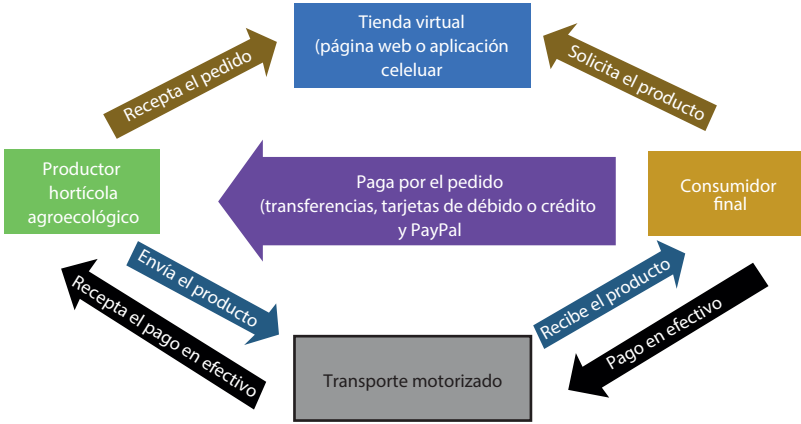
Tienda virtual
(página web o aplicación celeluar

Recepta el pedido

Solicita el producto

Productor hortícola agroecológico

Paga por el pedido
(transferencias, tarjetas de débido o crédito y PayPal

Consumidor final

Envía el producto

Recepta el pago en efectivo

Recibe el producto

Pago en efectivo

Transporte motorizado